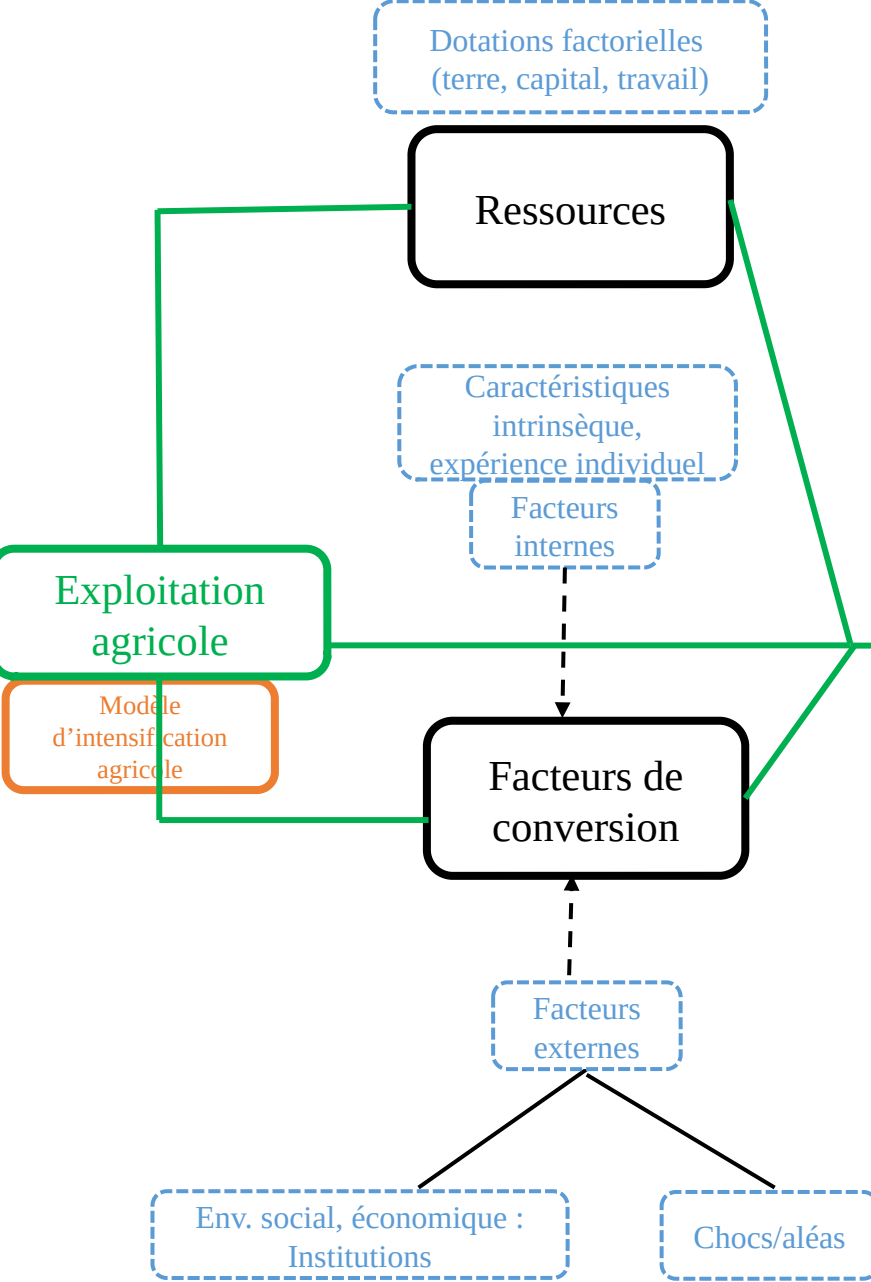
Dotations factorielles (terre, capital, travail)

Ressources

Caractéristiques intrinsèque, expérience individuel

Facteurs internes

Exploitation agricole

Modèle d'intensification agricole

Facteurs de conversion

Facteurs externes

Env. social, économique : Institutions

Chocs/aléas